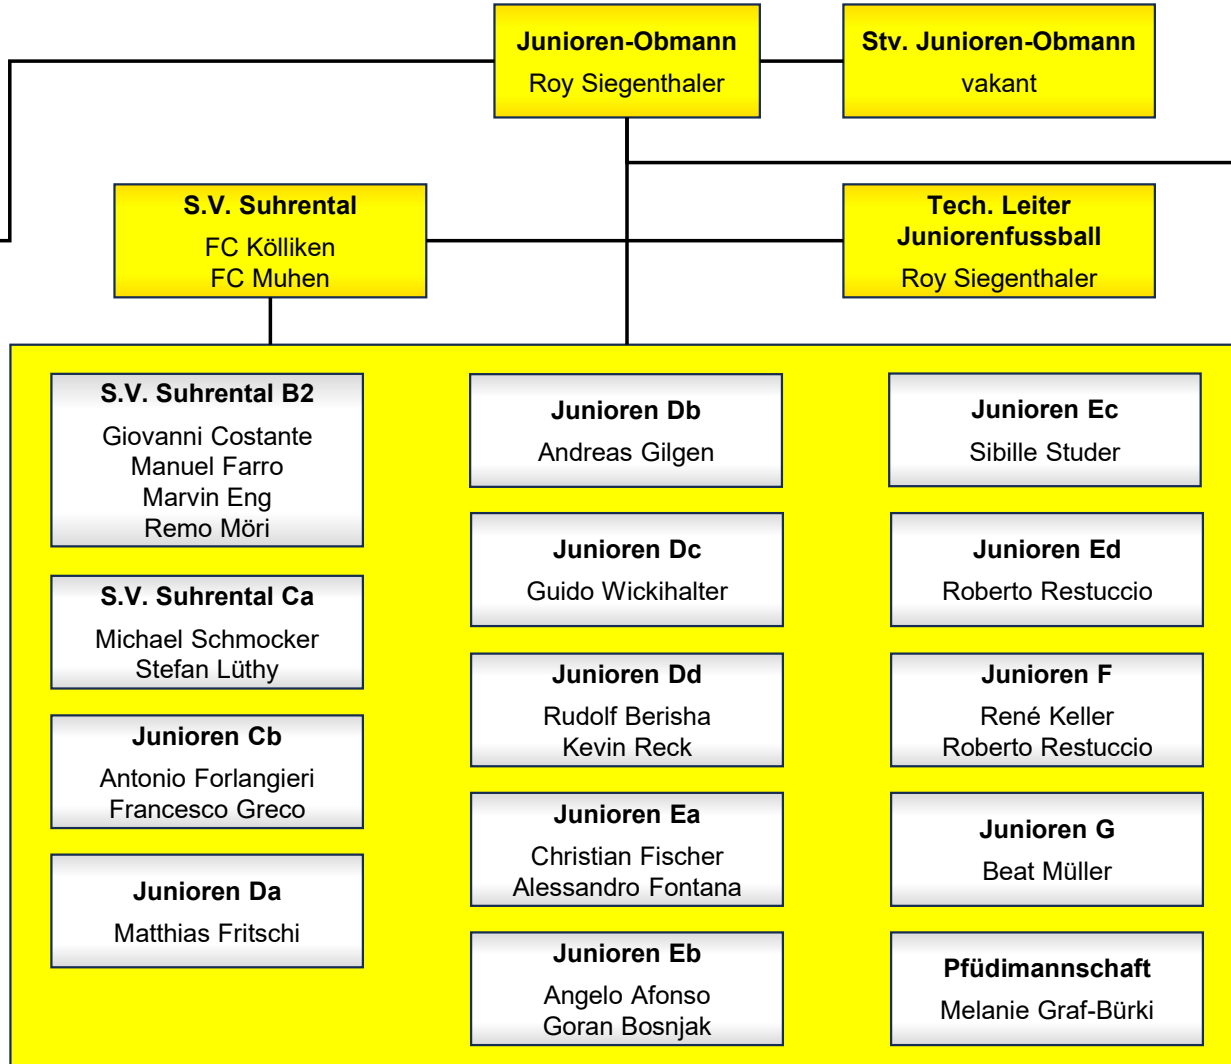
Junioren-Obmann
Roy Siegenthaler

Stv. Junioren-Obmann
vakant

S.V. Suhrental
FC Kölliken
FC Muhen

Tech. Leiter Juniorenfussball
Roy Siegenthaler

S.V. Suhrental B2
Giovanni Costante
Manuel Farro
Marvin Eng
Remo Möri

S.V. Suhrental Ca
Michael Schmocker
Stefan Lüthy

Junioren Cb
Antonio Forlangieri
Francesco Greco

Junioren Da
Matthias Fritschi

Junioren Db
Andreas Gilgen

Junioren Dc
Guido Wickihalter

Junioren Dd
Rudolf Berisha
Kevin Reck

Junioren Ea
Christian Fischer
Alessandro Fontana

Junioren Eb
Angelo Afonso
Goran Bosnjak

Junioren Ec
Sibille Studer

Junioren Ed
Roberto Restuccio

Junioren F
René Keller
Roberto Restuccio

Junioren G
Beat Müller

Pfüdimannschaft
Melanie Graf-Bürki